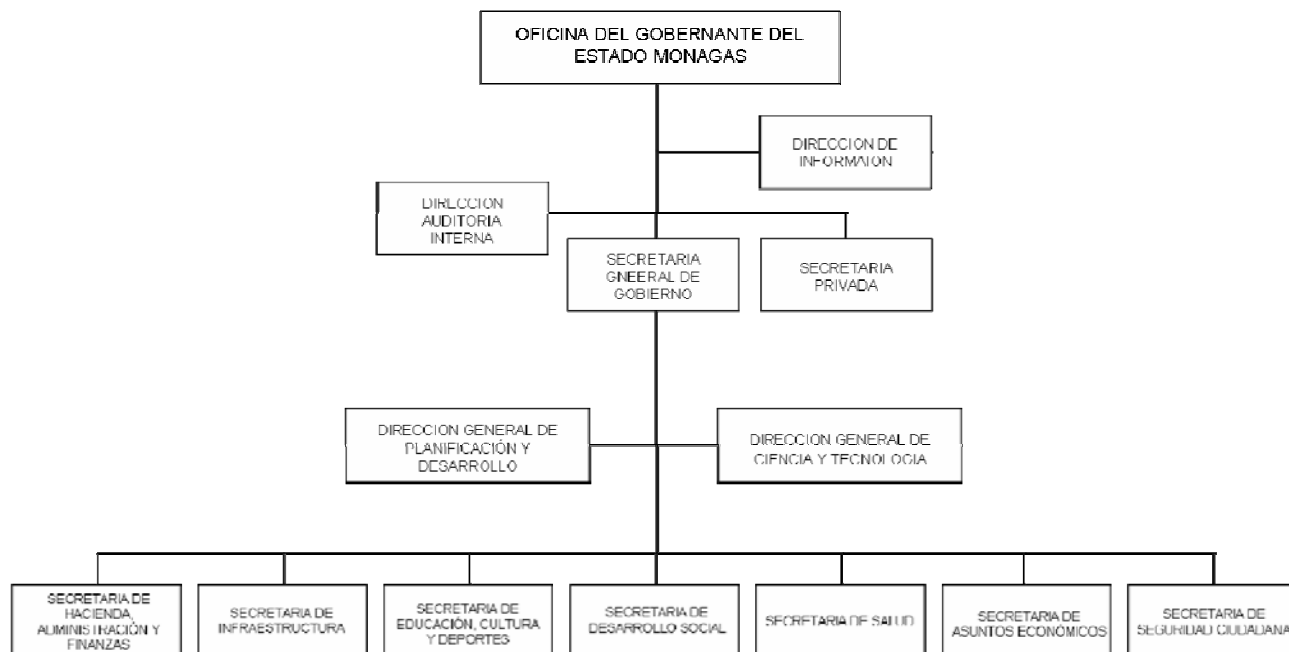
OFICINA DEL GOBERNANTE DEL ESTADO MONAGAS

DIRECCION DE INFORMAION

DIRECCION AUDITORIA INTERNA

SECRETARIA GNEERAL DE GOBIERNO

SECRETARIA PRIVADA

DIRECCION GENERAL DE PLANIFICACIÓN Y DESARROLLO

DIRECCION GENERAL DE CIENCIA Y TECNOLOGIA

SECRETARIA DE HACIENDA, ADMINISTRACIÓN Y FINANZAS

SECRETARIA DE INFRAESTRUCTURA

SECRETARIA DE EDUCACIÓN, CULTURA Y DEPORTES

SECRETARIA DE DESARROLLO SOCIAL

SECRETARIA DE SALUD

SECRETARIA DE ASUNTOS ECONÓMICOS

SECRETARIA DE SEGURIDAD CIUDADANA